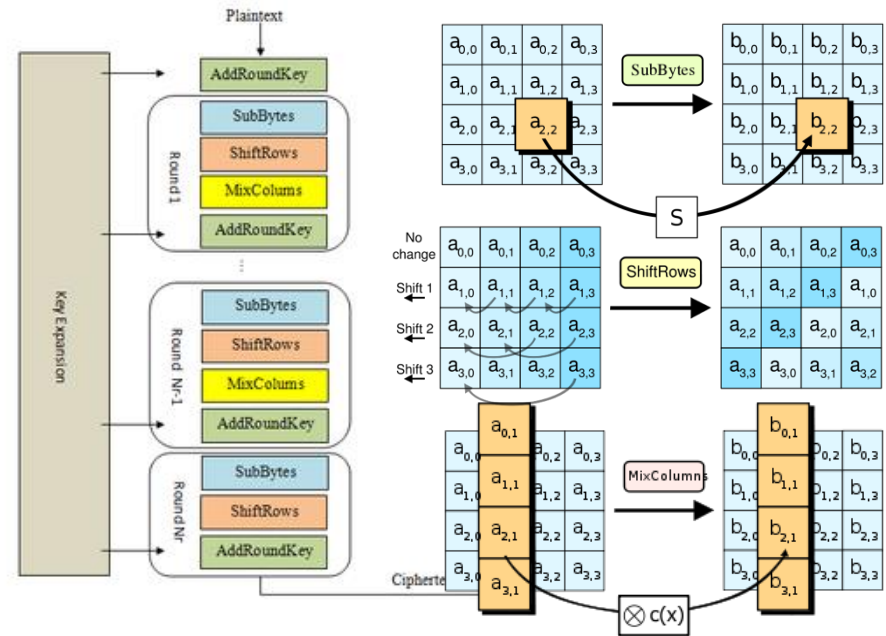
Plaintext

AddRoundKey

Round 1
SubBytes
ShiftRows
MixColums
AddRoundKey

⋮

Round Nr-1
SubBytes
ShiftRows
MixColums
AddRoundKey

Round Nr
SubBytes
ShiftRows
AddRoundKey

Key Expansion

Cipherte

| $a_{0,0}$ | $a_{0,1}$ | $a_{0,2}$ | $a_{0,3}$ |
|---|---|---|---|
| $a_{1,0}$ | $a_{1,1}$ | $a_{1,2}$ | $a_{1,3}$ |
| $a_{2,0}$ | $a_{2,1}$ | $a_{2,2}$ | $a_{2,3}$ |
| $a_{3,0}$ | $a_{3,1}$ | $a_{3,2}$ | $a_{3,3}$ |

SubBytes

| $b_{0,0}$ | $b_{0,1}$ | $b_{0,2}$ | $b_{0,3}$ |
|---|---|---|---|
| $b_{1,0}$ | $b_{1,1}$ | $b_{1,2}$ | $b_{1,3}$ |
| $b_{2,0}$ | $b_{2,1}$ | $b_{2,2}$ | $b_{2,3}$ |
| $b_{3,0}$ | $b_{3,1}$ | $b_{3,2}$ | $b_{3,3}$ |

S

No change
Shift 1
Shift 2
Shift 3

| $a_{0,0}$ | $a_{0,1}$ | $a_{0,2}$ | $a_{0,3}$ |
|---|---|---|---|
| $a_{1,0}$ | $a_{1,1}$ | $a_{1,2}$ | $a_{1,3}$ |
| $a_{2,0}$ | $a_{2,1}$ | $a_{2,2}$ | $a_{2,3}$ |
| $a_{3,0}$ | $a_{3,1}$ | $a_{3,2}$ | $a_{3,3}$ |

ShiftRows

| $a_{0,0}$ | $a_{0,1}$ | $a_{0,2}$ | $a_{0,3}$ |
|---|---|---|---|
| $a_{1,1}$ | $a_{1,2}$ | $a_{1,3}$ | $a_{1,0}$ |
| $a_{2,2}$ | $a_{2,3}$ | $a_{2,0}$ | $a_{2,1}$ |
| $a_{3,3}$ | $a_{3,0}$ | $a_{3,1}$ | $a_{3,2}$ |

| $a_{0,0}$ | $a_{0,1}$ | $a_{0,2}$ | $a_{0,3}$ |
|---|---|---|---|
| $a_{1,0}$ | $a_{1,1}$ | $a_{1,2}$ | $a_{1,3}$ |
| $a_{2,0}$ | $a_{2,1}$ | $a_{2,2}$ | $a_{2,3}$ |
| $a_{3,0}$ | $a_{3,1}$ | $a_{3,2}$ | $a_{3,3}$ |

MixColumns

| $b_{0,0}$ | $b_{0,1}$ | $b_{0,2}$ | $b_{0,3}$ |
|---|---|---|---|
| $b_{1,0}$ | $b_{1,1}$ | $b_{1,2}$ | $b_{1,3}$ |
| $b_{2,0}$ | $b_{2,1}$ | $b_{2,2}$ | $b_{2,3}$ |
| $b_{3,0}$ | $b_{3,1}$ | $b_{3,2}$ | $b_{3,3}$ |

$\otimes$ c(x)